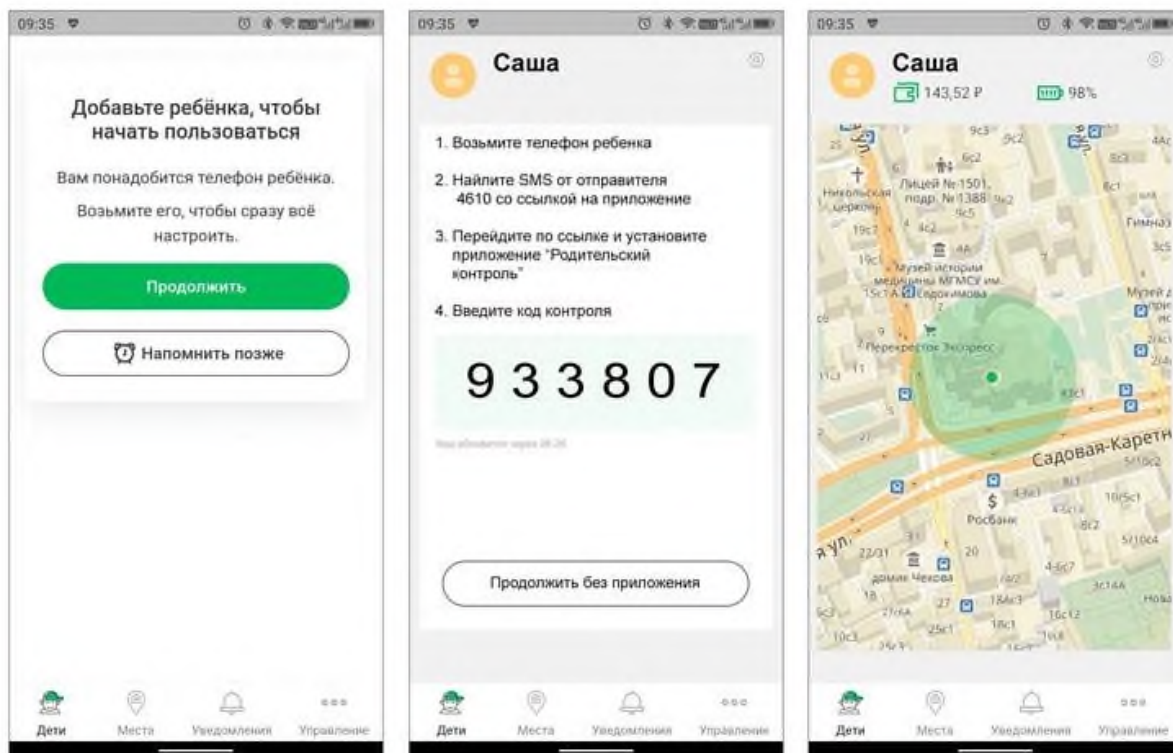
09:35

Добавьте ребёнка, чтобы начать пользоваться

Вам понадобится телефон ребёнка.

Возьмите его, чтобы сразу всё настроить.

Продолжить

Напомнить позже

Дети Места Уведомления Управление

09:35

Саша

1. Возьмите телефон ребенка

2. Найдите SMS от отправителя 4610 со ссылкой на приложение

3. Перейдите по ссылке и установите приложение "Родительский контроль"

4. Введите код контроля

933807

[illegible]

Продолжить без приложения

Дети Места Уведомления Управление

09:35

Саша

143,52 ₽ 98%

Никольская церковь

Лицей № 1501, подр. № 1388

Музей истории медицины МГМСУ им. Семашко

Перекрёсток Экспресс

Садовая-Каретн

Росбанк

домик Чехова

Гимназ

Музей

Дети Места Уведомления Управление